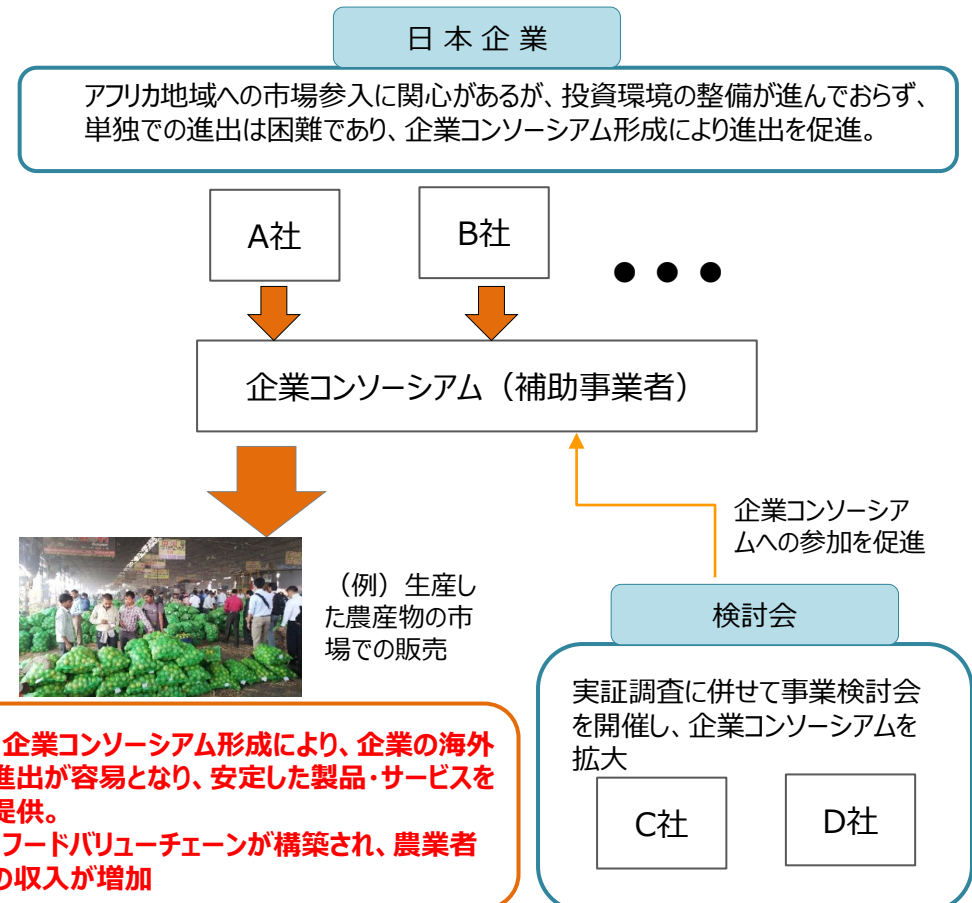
日本企業

アフリカ地域への市場参入に関心があるが、投資環境の整備が進んでおらず、単独での進出は困難であり、企業コンソーシアム形成により進出を促進。

A社

B社

●●●

企業コンソーシアム（補助事業者）

企業コンソーシアムへの参加を促進

（例）生産した農産物の市場での販売

検討会

実証調査に併せて事業検討会を開催し、企業コンソーシアムを拡大

C社

D社

企業コンソーシアム形成により、企業の海外進出が容易となり、安定した製品・サービスを提供。
フードバリューチェーンが構築され、農業者の収入が増加